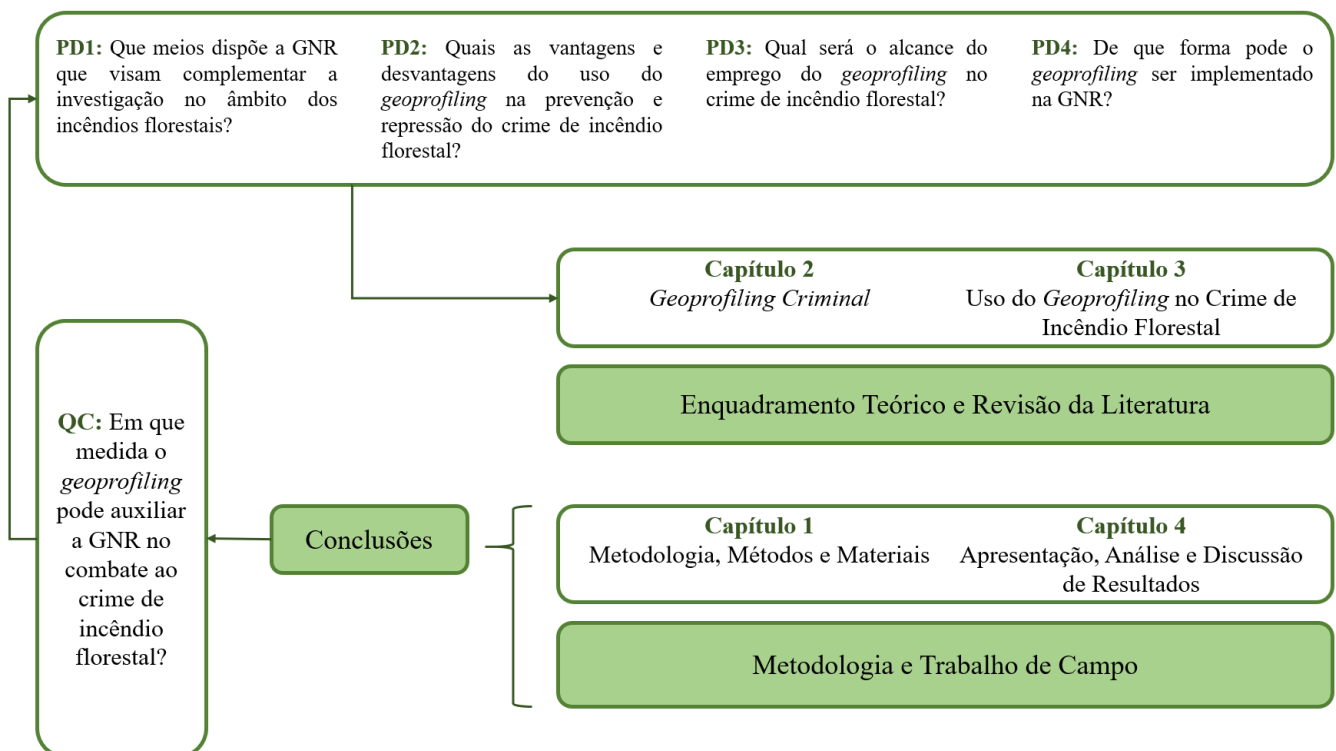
PD1: Que meios dispõe a GNR que visam complementar a investigação no âmbito dos incêndios florestais?

PD2: Quais as vantagens e desvantagens do uso do geoprofiling na prevenção e repressão do crime de incêndio florestal?

PD3: Qual será o alcance do emprego do geoprofiling no crime de incêndio florestal?

PD4: De que forma pode o geoprofiling ser implementado na GNR?

Capítulo 2
Geoprofiling Criminal

Capítulo 3
Uso do Geoprofiling no Crime de Incêndio Florestal

Enquadramento Teórico e Revisão da Literatura

QC: Em que medida o geoprofiling pode auxiliar a GNR no combate ao crime de incêndio florestal?

Conclusões

Capítulo 1
Metodologia, Métodos e Materiais

Capítulo 4
Apresentação, Análise e Discussão de Resultados

Metodologia e Trabalho de Campo